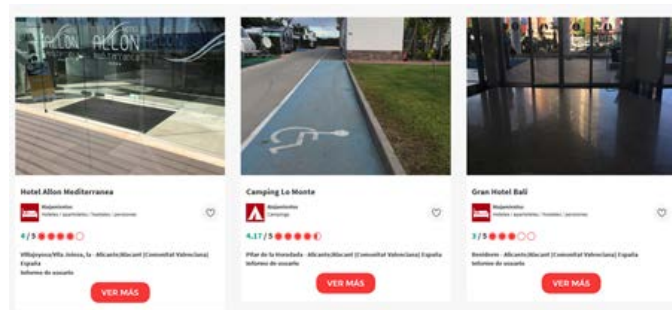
ALLON ALLON

Hotel Allon Mediterranea
Alojamientos
Hoteles / apartamentos / hostales / pensiones
4 / 5
Villajoyosa/Vila Joiosa, la - Alicante/Alacant (Comunitat Valenciana) España
Informe de usuario
VER MÁS

Camping Lo Monte
Alojamientos
Campings
4,17 / 5
Pilar de la Horadada - Alicante/Alacant (Comunitat Valenciana) España
Informe de usuario
VER MÁS

Gran Hotel Bali
Alojamientos
Hoteles / apartamentos / hostales / pensiones
3 / 5
Benidorm - Alicante/Alacant (Comunitat Valenciana) España
Informe de usuario
VER MÁS